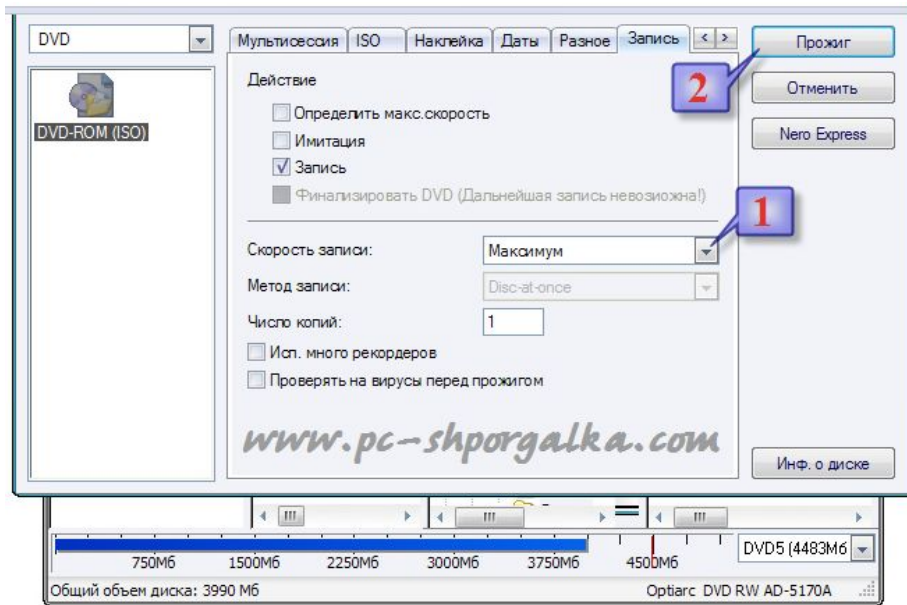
DVD

DVD-ROM (ISO)

Мультисессия | ISO | Наклейка | Даты | Разное | Запись

Действие

Определить макс.скорость

Имитация

Запись

Финализировать DVD (Дальнейшая запись невозиожна!)

Скорость записи: Максимум

Метод записи: Disc-at-once

Число копий: 1

Исп. много рекордеров

Проверять на вирусы перед прожигом

www.pc-shporgalka.com

2

1

Прожиг

Отменить

Nero Express

Инф. о диске

750Мб 1500Мб 2250Мб 3000Мб 3750Мб 4500Мб

DVD5 (4483Мб

Общий объем диска: 3990 Мб

Optiarc DVD RW AD-5170A